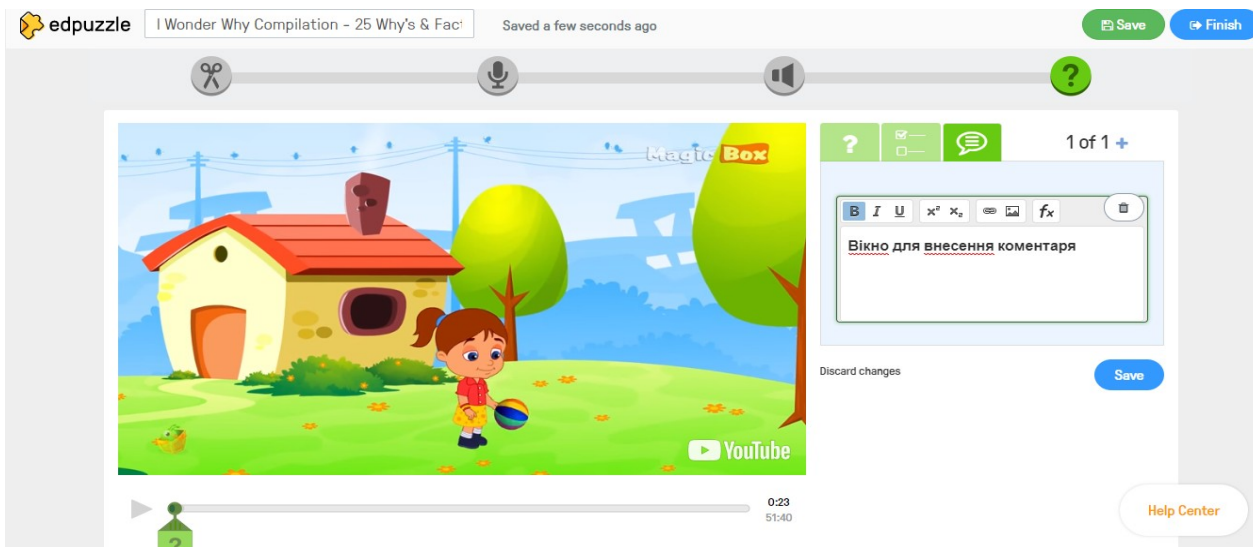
edpuzzle I Wonder Why Compilation - 25 Why's & Fact

Saved a few seconds ago

Save

Finish

Magic Box

YouTube

1 of 1 +

B I U $x^2$ $x_2$ $f_x$

Вікно для внесення коментаря

Discard changes

Save

0:23
51:40

?

Help Center